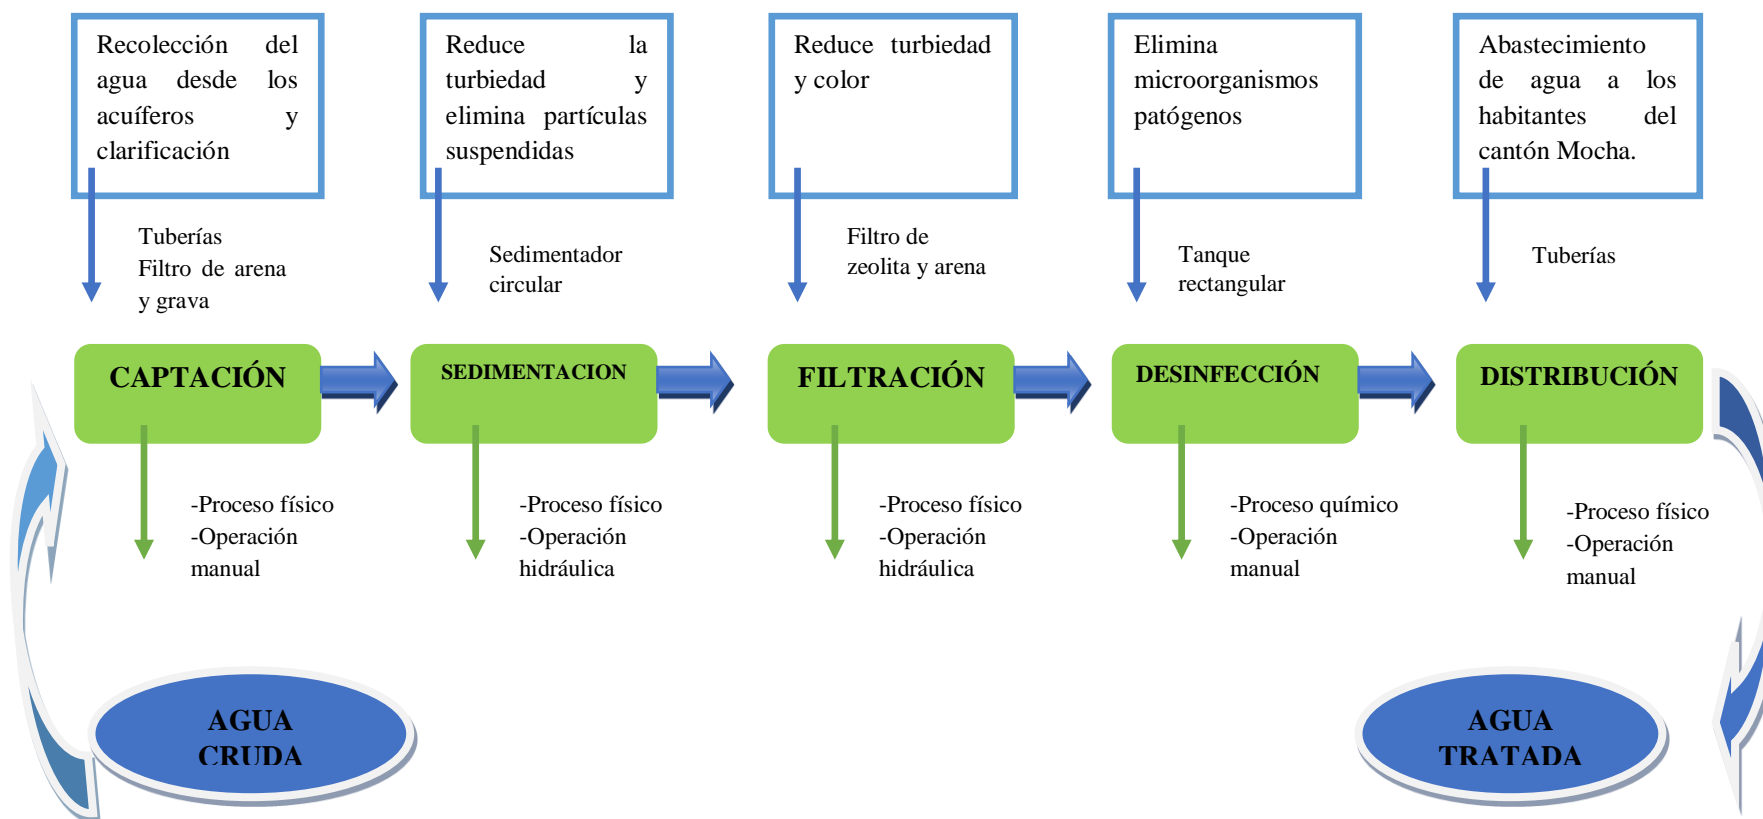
Recolección del agua desde los acuíferos y clarificación

Reduce la turbiedad y elimina partículas suspendidas

Reduce turbiedad y color

Elimina microorganismos patógenos

Abastecimiento de agua a los habitantes del cantón Mocha.

Tuberías
Filtro de arena y grava

Sedimentador circular

Filtro de zeolita y arena

Tanque rectangular

Tuberías

CAPTACIÓN

SEDIMENTACION

FILTRACIÓN

DESINFECCIÓN

DISTRIBUCIÓN

-Proceso físico
-Operación manual

-Proceso físico
-Operación hidráulica

-Proceso físico
-Operación hidráulica

-Proceso químico
-Operación manual

-Proceso físico
-Operación manual

AGUA CRUDA

AGUA TRATADA